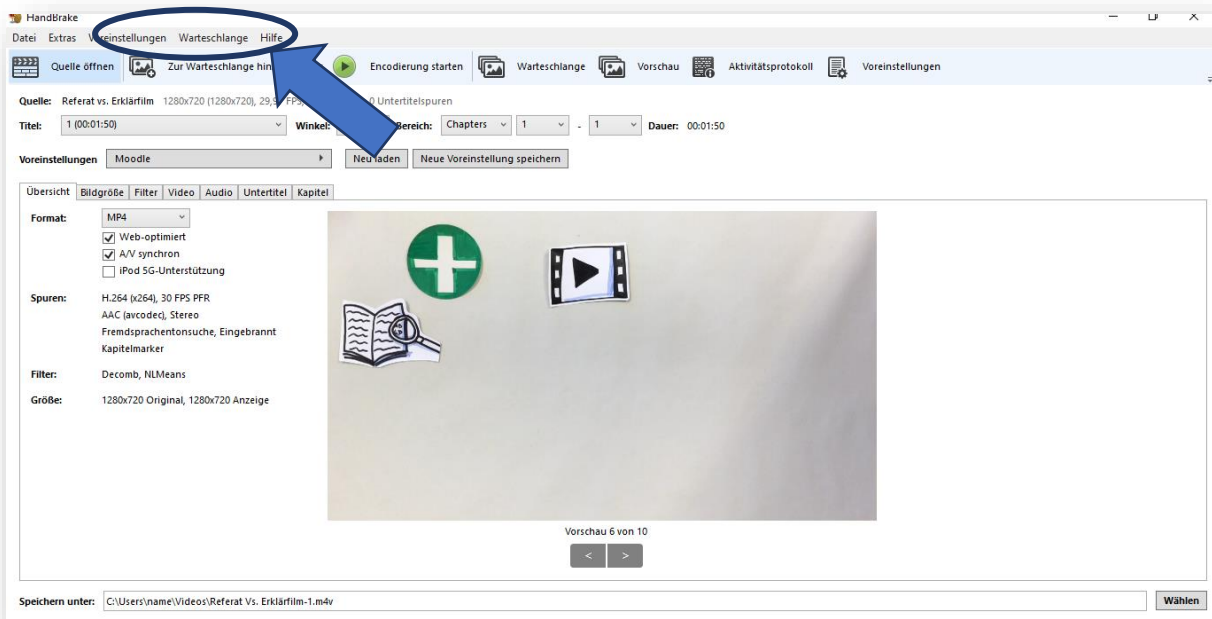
HandBrake

Datei Extras Voreinstellungen Warteschlange Hilfe

Quelle öffnen Zur Warteschlange hin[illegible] Encodierung starten Warteschlange Vorschau Aktivitätsprotokoll Voreinstellungen

Quelle: Referat vs. Erklärfilm 1280x720 (1280x720), 29,9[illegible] FPS, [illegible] 0 Untertitelspuren

Titel: 1 (00:01:50) Winkel: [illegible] Bereich: Chapters 1 - 1 Dauer: 00:01:50

Voreinstellungen Moodle Neu laden Neue Voreinstellung speichern

Übersicht Bildgröße Filter Video Audio Untertitel Kapitel

Format: MP4
Web-optimiert
A/V synchron
iPod 5G-Unterstützung

Spuren: H.264 (x264), 30 FPS PFR
AAC (avcodec), Stereo
Fremdsprachentonsuche, Eingebrannt
Kapitelmarker

Filter: Decomb, NLMeans

Größe: 1280x720 Original, 1280x720 Anzeige

Vorschau 6 von 10

< >

Speichern unter: C:\Users\name\Videos\Referat Vs. Erklärfilm-1.m4v Wählen